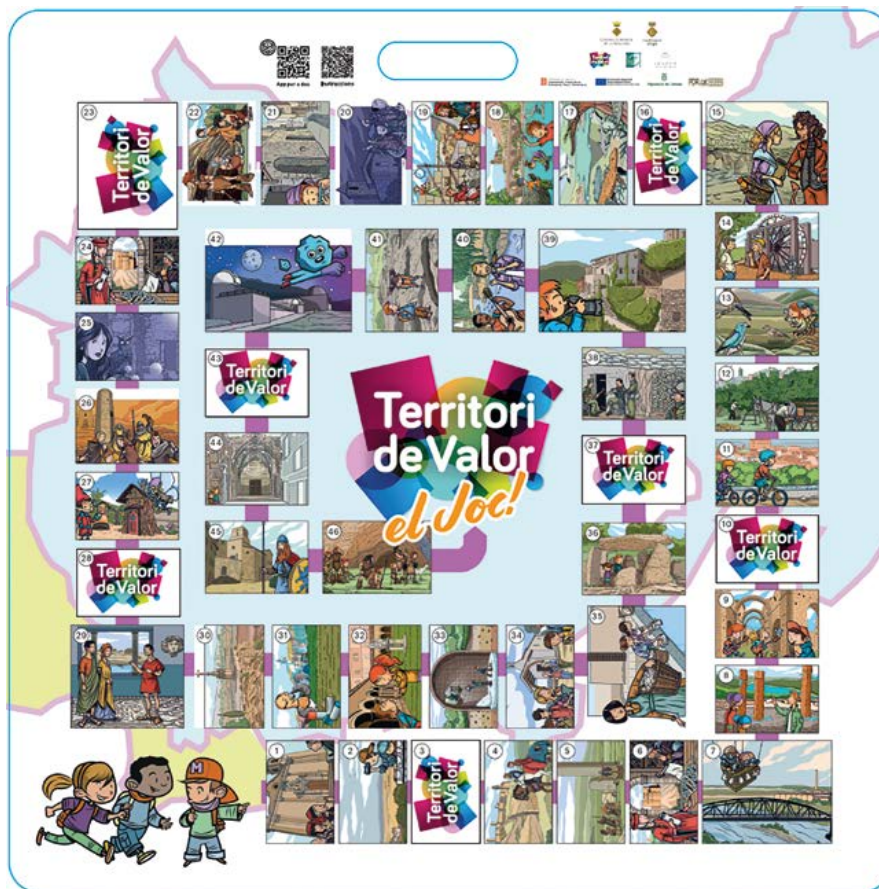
App per a dau
Instruccions

23
Territori deValor
22
21
20
19
18
17
16
Territori deValor
15
24
42
41
40
39
14
25
13
43
Territori deValor
38
12
26
Territori deValor el Joc!
37
Territori deValor
11
44
27
10
Territori deValor
45
46
36
28
Territori deValor
9
29
30
31
32
33
34
35
8
1
2
3
Territori deValor
4
5
6
7